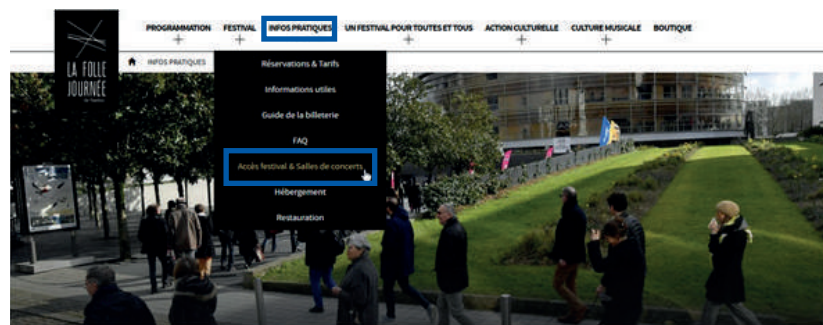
LA FOLLE JOURNÉE de Nantes

PROGRAMMATION
FESTIVAL
INFOS PRATIQUES
UN FESTIVAL POUR TOUTES ET TOUS
ACTION CULTURELLE
CULTURE MUSICALE
BOUTIQUE

INFOS PRATIQUES

Réservations & Tarifs
Informations utiles
Guide de la billeterie
FAQ
Accès festival & Salles de concerts
Hébergement
Restauration